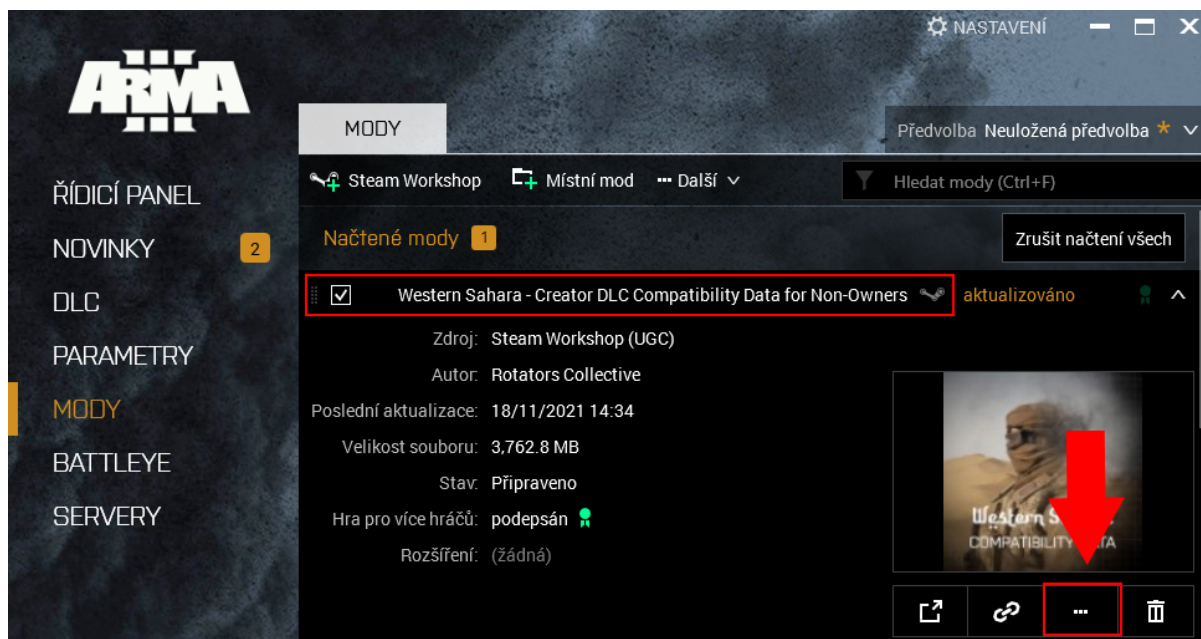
NASTAVENÍ

ARMA III

MODY

Předvolba Neuložená předvolba

Steam Workshop
Místní mod
Další
Hledat mody (Ctrl+F)

ŘÍDICÍ PANEL
NOVINKY 2
DLC
PARAMETRY
MODY
BATTLEYE
SERVERY

Načtené mody 1
Zrušit načtení všech

Western Sahara - Creator DLC Compatibility Data for Non-Owners
aktualizováno

Zdroj: Steam Workshop (UGC)
Autor: Rotators Collective
Poslední aktualizace: 18/11/2021 14:34
Velikost souboru: 3,762.8 MB
Stav: Připraveno
Hra pro více hráčů: podepsán
Rozšíření: (žádná)

Western S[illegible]
COMPATIBILITY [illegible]ATA

...